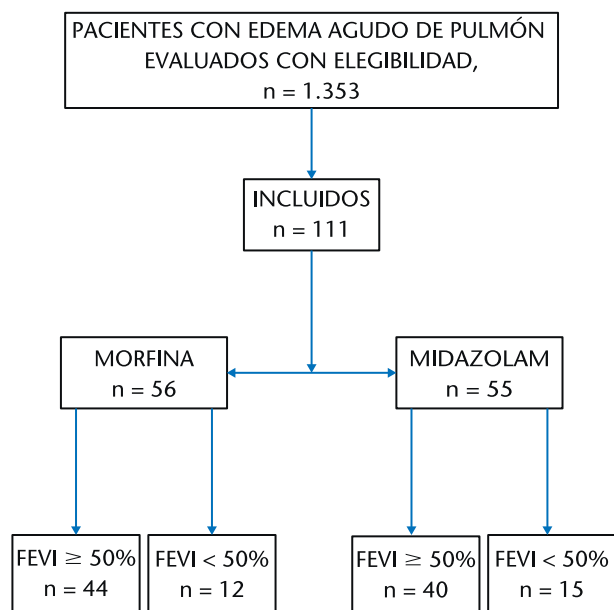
PACIENTES CON EDEMA AGUDO DE PULMÓN EVALUADOS CON ELEGIBILIDAD,
n = 1.353

INCLUIDOS
n = 111

MORFINA
n = 56

MIDAZOLAM
n = 55

FEVI $\geq$ 50%
n = 44

FEVI < 50%
n = 12

FEVI $\geq$ 50%
n = 40

FEVI < 50%
n = 15